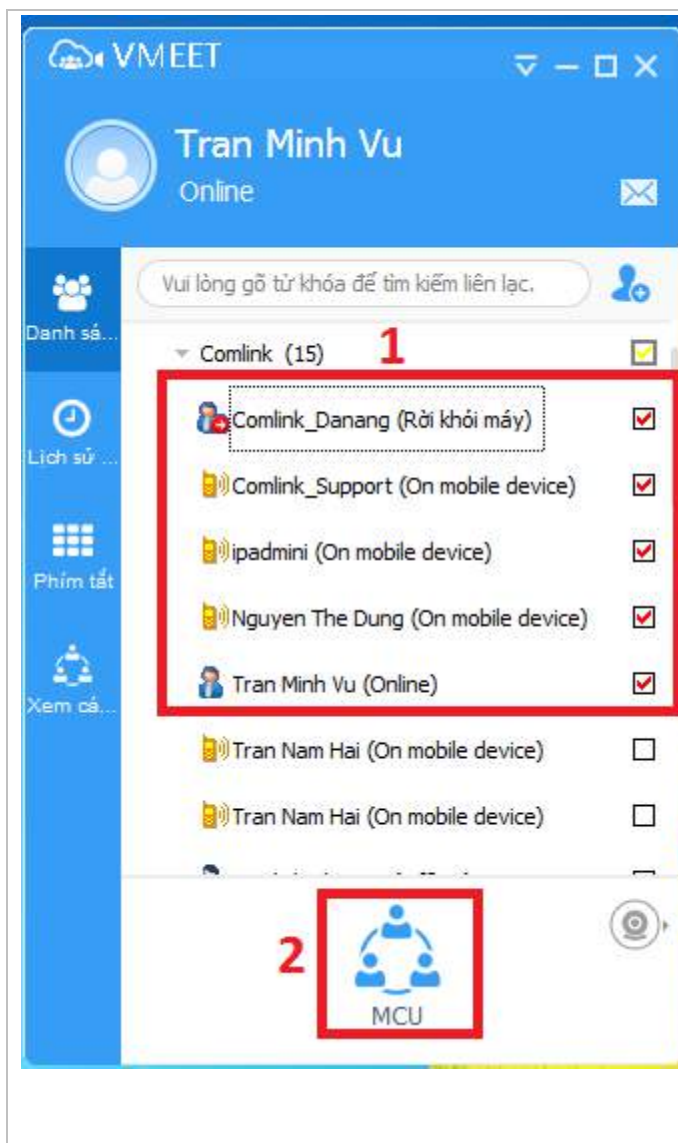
VMEET

Tran Minh Vu
Online

Danh sá...
Lịch sử ...
Phím tắt
Xem cá...

Vui lòng gõ từ khóa để tìm kiếm liên lạc.

Comlink (15)
1

Comlink_Danang (Rời khỏi máy)
Comlink_Support (On mobile device)
ipadmini (On mobile device)
Nguyen The Dung (On mobile device)
Tran Minh Vu (Online)
Tran Nam Hai (On mobile device)
Tran Nam Hai (On mobile device)
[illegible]

2
MCU